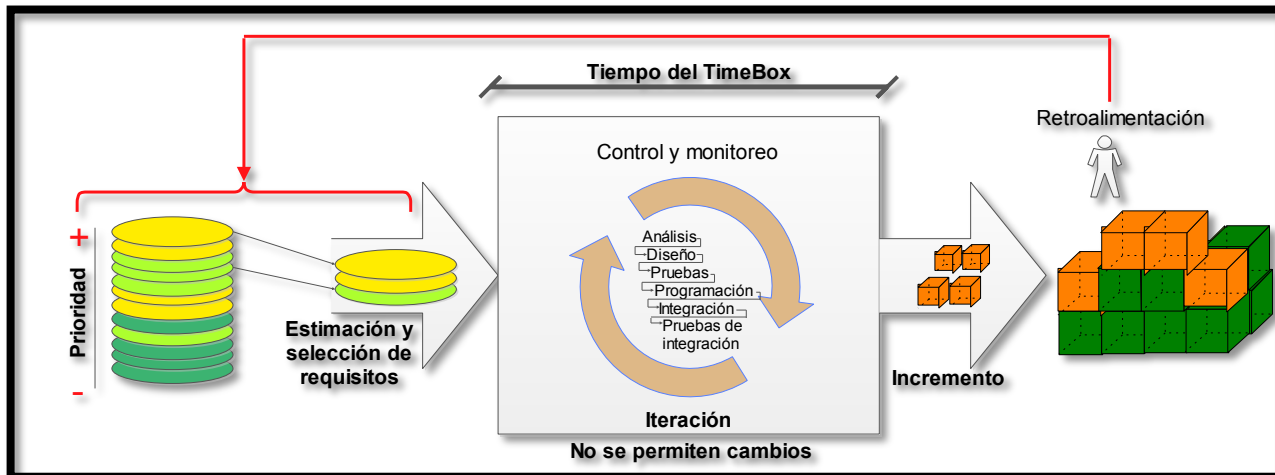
Tiempo del TimeBox

Retroalimentación

Control y monitoreo

+

Prioridad

-

Análisis
Diseño
Pruebas
Programación
Integración
Pruebas de integración

Estimación y selección de requisitos

Incremento

Iteración

No se permiten cambios